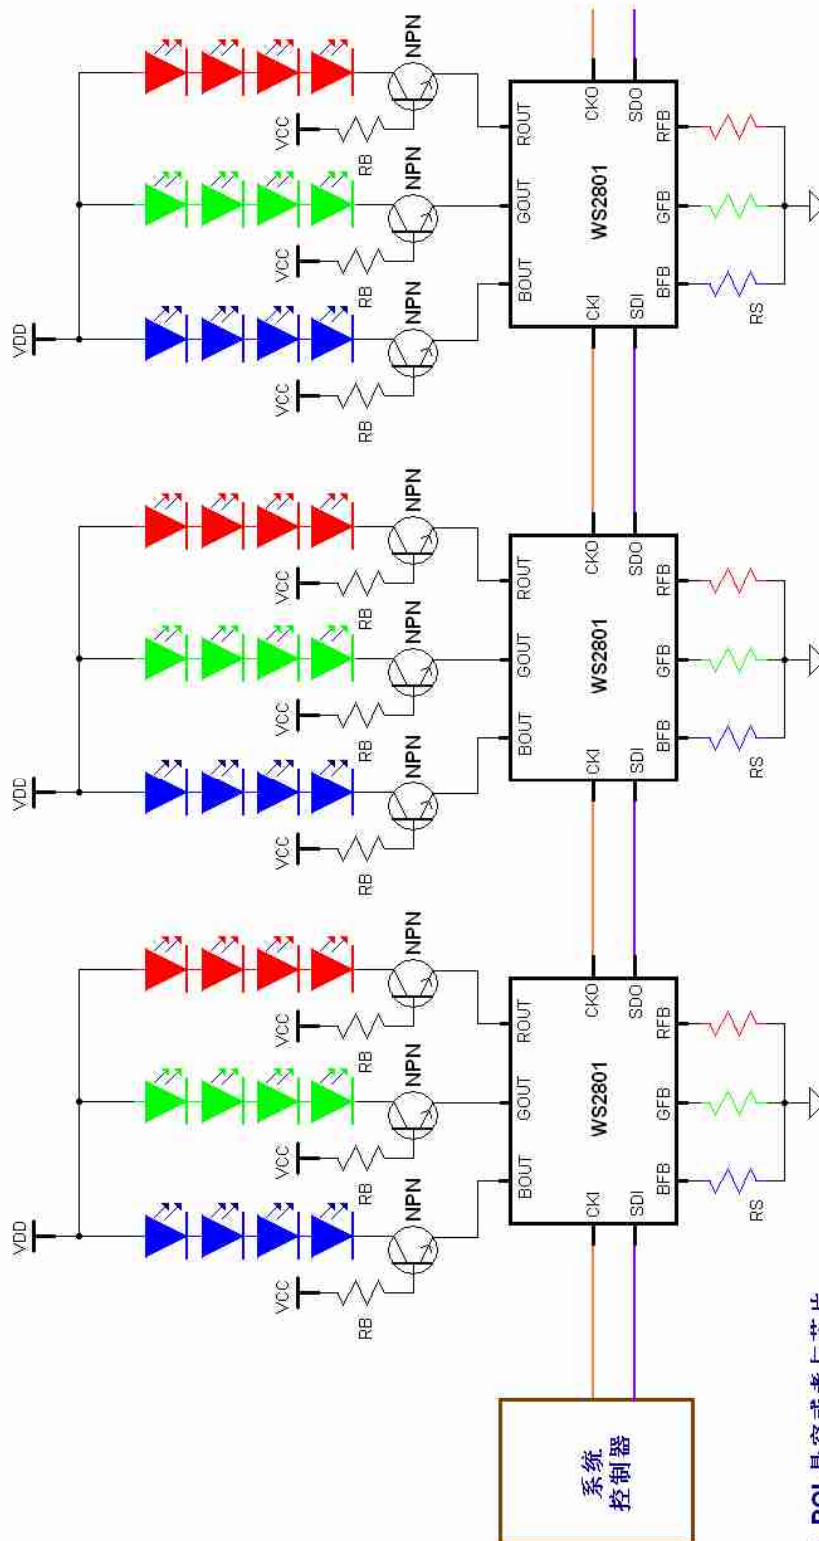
VDD
VCC
RB
NPN
VCC
RB
NPN
VCC
RB
NPN
BOUT
GOUT
ROUT
WS2801
CKI
SDI
CKO
SDO
BFB
GFB
RFB
RS

VDD
VCC
RB
NPN
VCC
RB
NPN
VCC
RB
NPN
BOUT
GOUT
ROUT
WS2801
CKI
SDI
CKO
SDO
BFB
GFB
RFB
RS

VDD
VCC
RB
NPN
VCC
RB
NPN
VCC
RB
NPN
BOUT
GOUT
ROUT
WS2801
CKI
SDI
CKO
SDO
BFB
GFB
RFB
RS

系统
控制器

PCL具容或者上若片